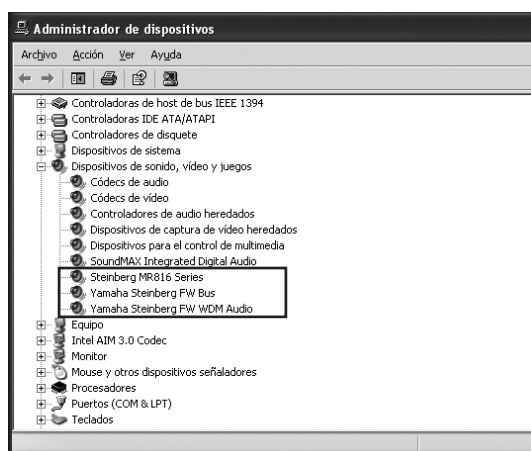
Administrador de dispositivos

Archivo Acción Ver Ayuda

Controladoras de host de bus IEEE 1394
Controladoras IDE ATA/ATAPI
Controladores de disquete
Dispositivos de sistema
Dispositivos de sonido, vídeo y juegos
Códecs de audio
Códecs de vídeo
Controladores de audio heredados
Dispositivos de captura de vídeo heredados
Dispositivos para el control de multimedia
SoundMAX Integrated Digital Audio
Steinberg MR816 Series
Yamaha Steinberg FW Bus
Yamaha Steinberg FW WDM Audio
Equipo
Intel AIM 3.0 Codec
Monitor
Mouse y otros dispositivos señaladores
Procesadores
Puertos (COM & LPT)
Teclados